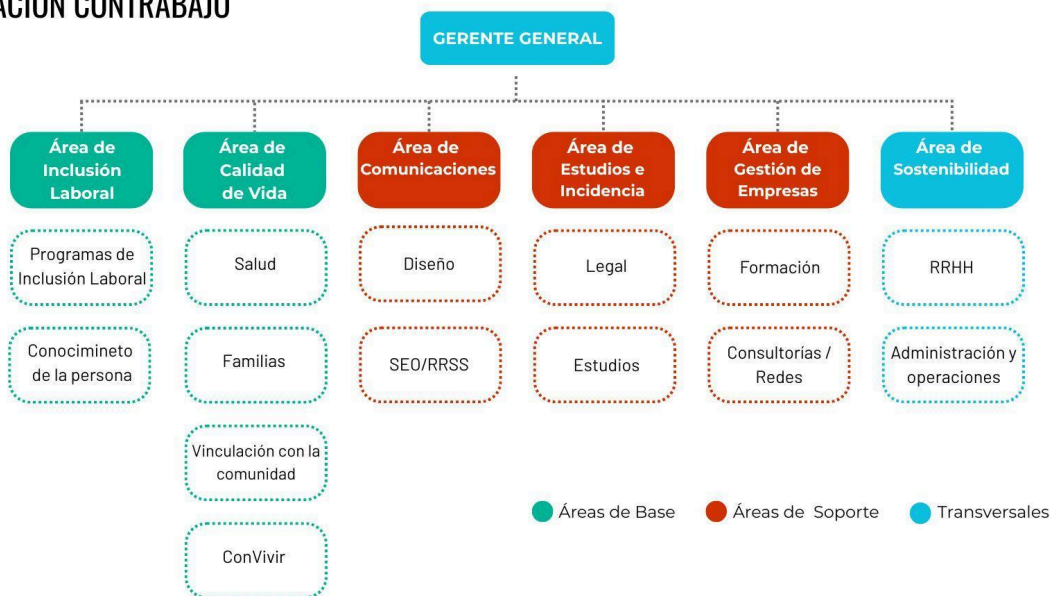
ACION CONTRABAJO

GERENTE GENERAL

Área de Inclusión Laboral

Área de Calidad de Vida

Área de Comunicaciones

Área de Estudios e Incidencia

Área de Gestión de Empresas

Área de Sostenibilidad

Programas de Inclusión Laboral

Conocimineto de la persona

Salud

Familias

Vinculación con la comunidad

ConVivir

Diseño

SEO/RRSS

Legal

Estudios

Formación

Consultorías / Redes

RRHH

Administración y operaciones

Áreas de Base

Áreas de Soporte

Transversales